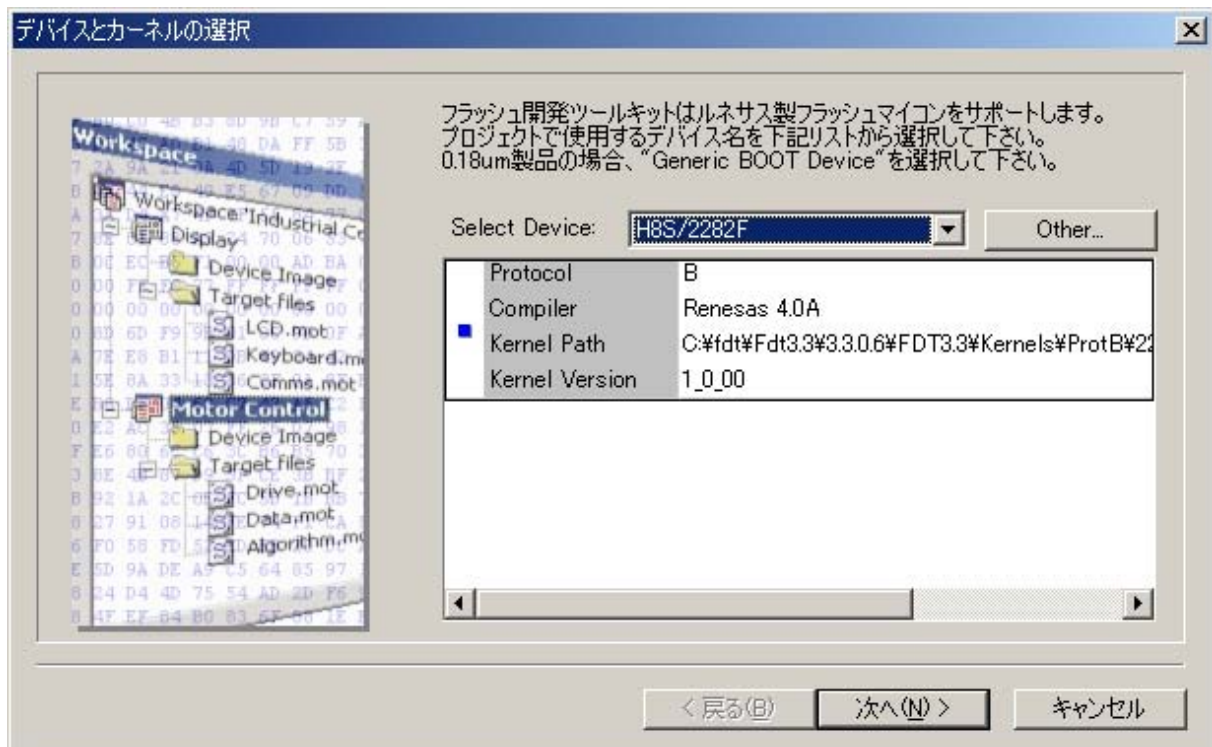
デバイスとカーネルの選択

フラッシュ開発ツールキットはルネサス製フラッシュマイコンをサポートします。
プロジェクトで使用するデバイス名を下記リストから選択して下さい。
0.18um製品の場合、"Generic BOOT Device"を選択して下さい。

Select Device: H8S/2282F

Other...

| Protocol | B |
|---|---|
| Compiler | Renesas 4.0A |
| Kernel Path | C:¥fdt¥Fdt3.3¥3.3.0.6¥FDT3.3¥Kernels¥ProtB¥2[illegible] |
| Kernel Version | 1_0_00 |

Workspace
Workspace 'Industrial Co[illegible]
Display
Device Image
Target files
LCD.mot
Keyboard.m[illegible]
Comms.mot
Motor Control
Device Image
Target files
Drive.mot
Data.mot
Algorithm.m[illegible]

< 戻る(B)
次へ(N) >
キャンセル